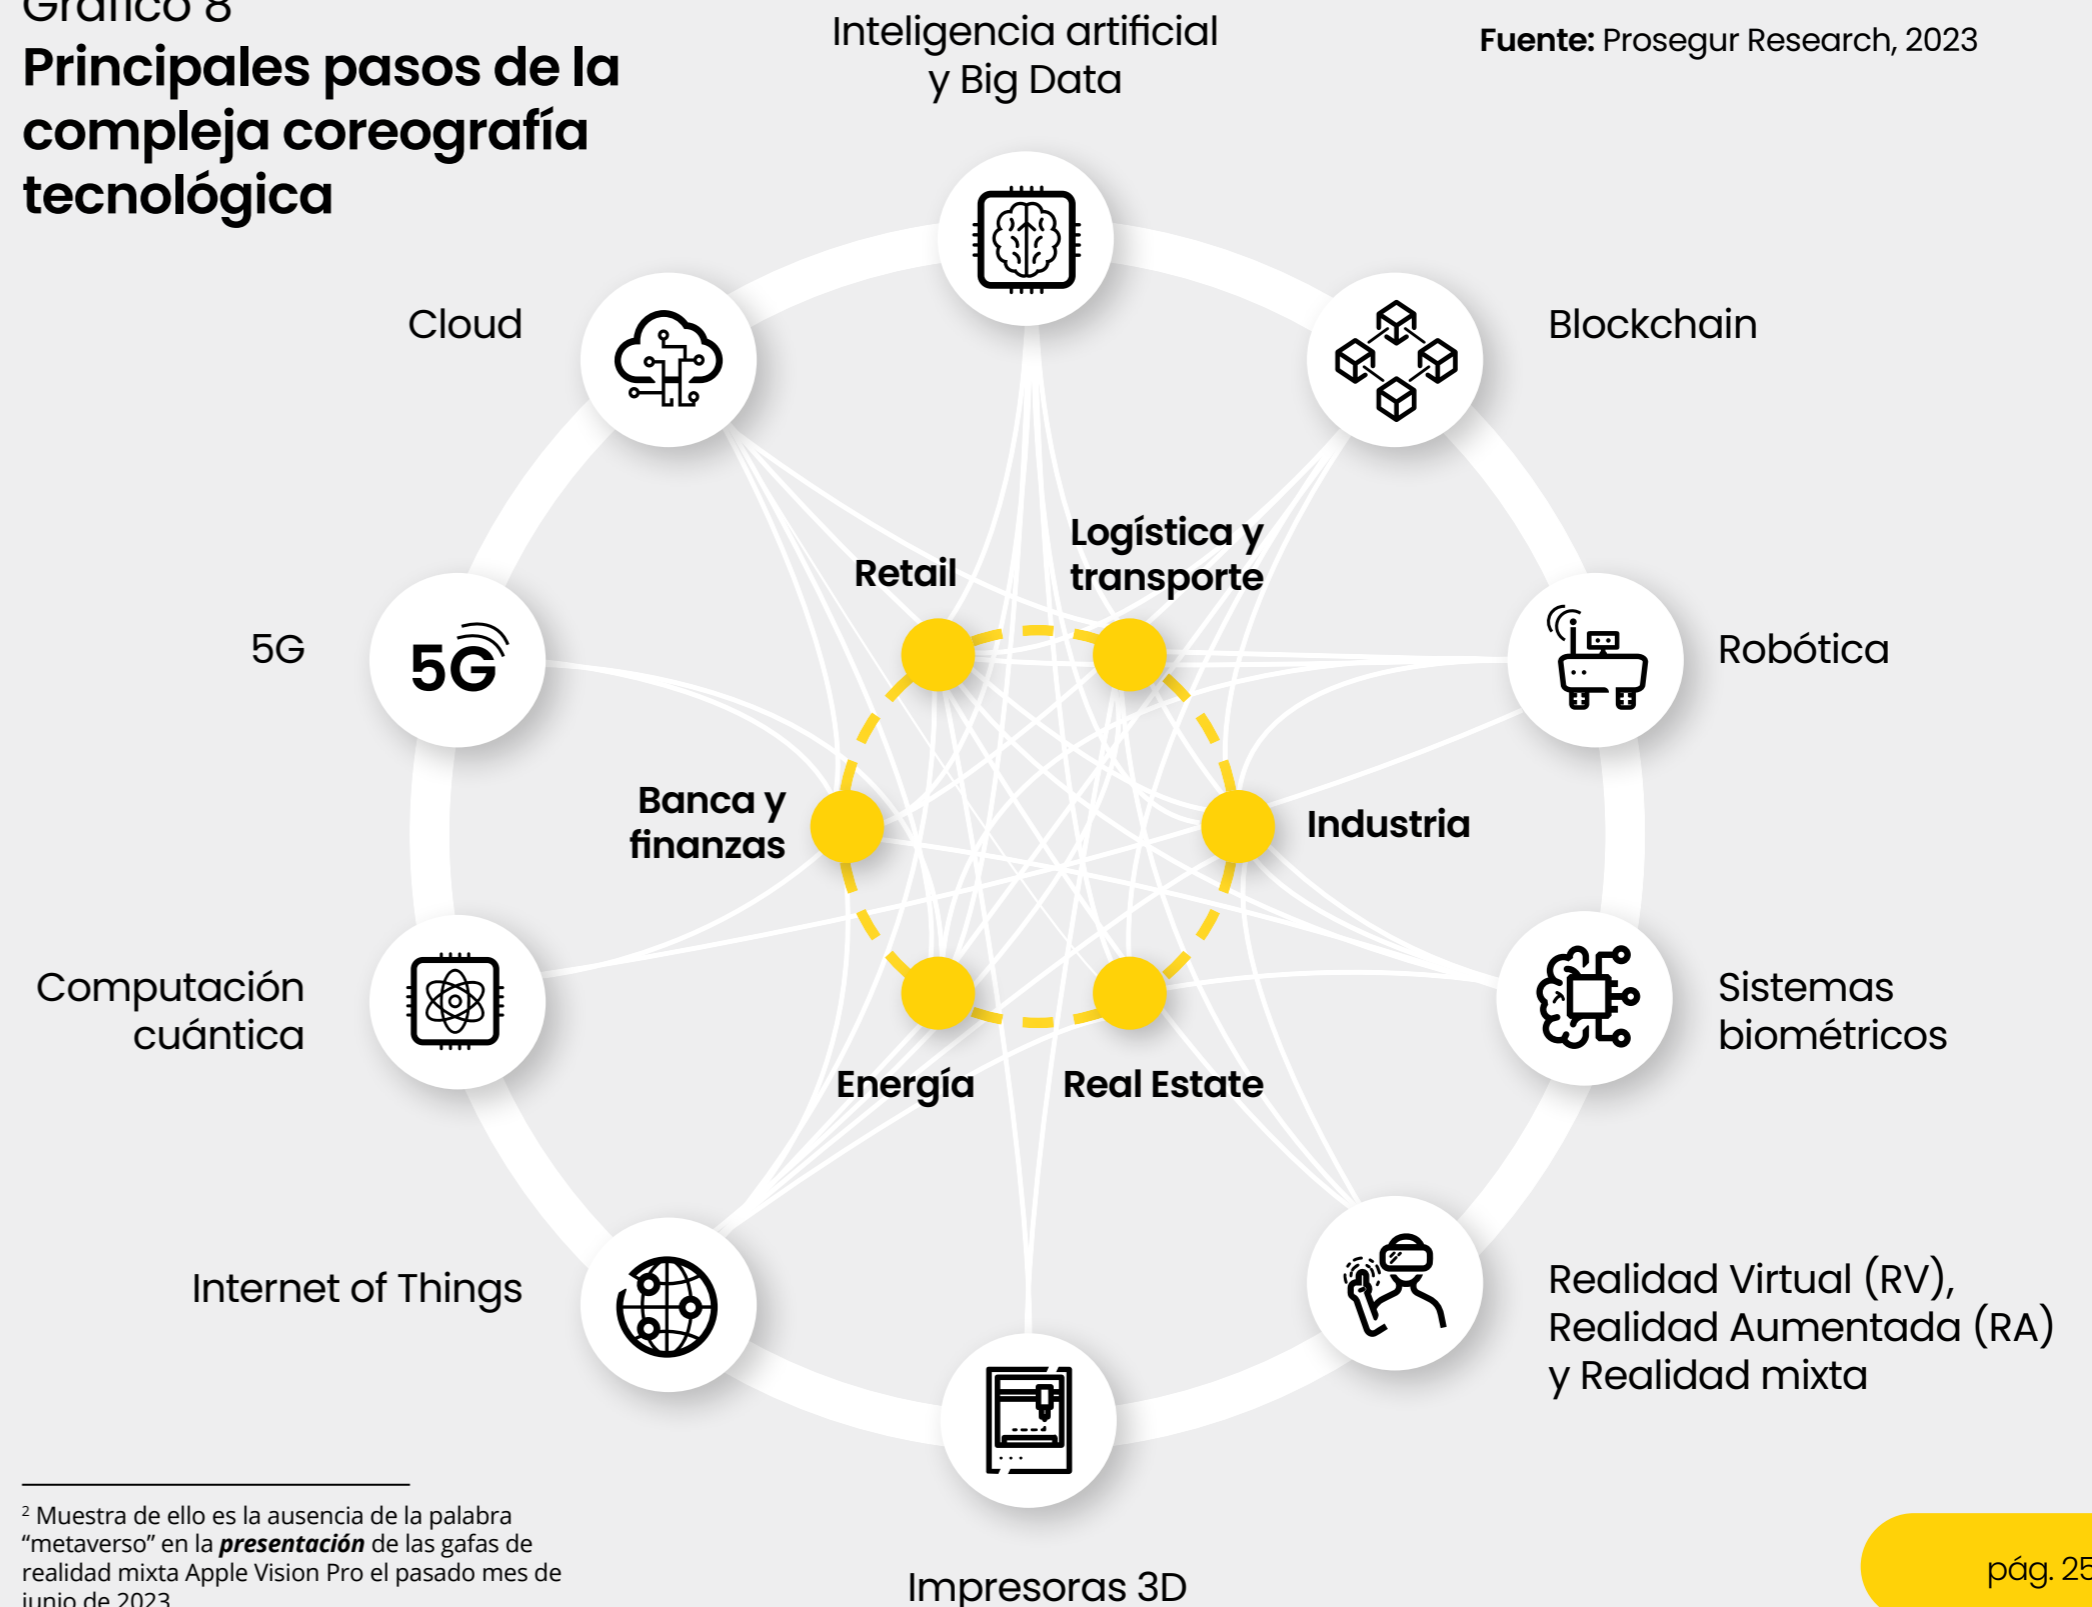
Gráfico 8
Principales pasos de la compleja coreografía tecnológica

Inteligencia artificial y Big Data

Fuente: Prosegur Research, 2023

Cloud

Blockchain

Retail

Logística y transporte

5G

5G

Robótica

Banca y finanzas

Industria

Computación cuántica

Sistemas biométricos

Energía

Real Estate

Internet of Things

Realidad Virtual (RV), Realidad Aumentada (RA) y Realidad mixta

Impresoras 3D

² Muestra de ello es la ausencia de la palabra “metaverso” en la ***presentación*** de las gafas de realidad mixta Apple Vision Pro el pasado mes de junio de 2023.

pág. 25